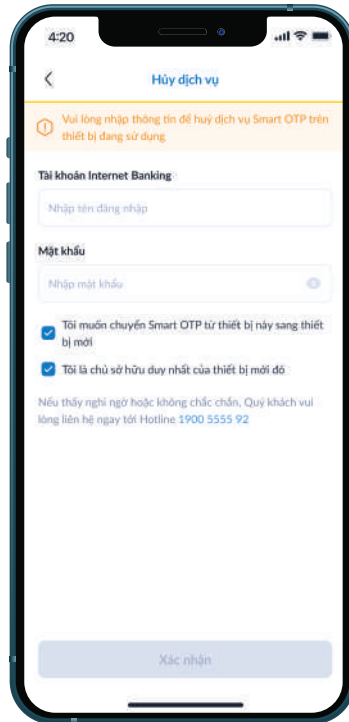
4:20

Hủy dịch vụ

Vui lòng nhập thông tin để huỷ dịch vụ Smart OTP trên thiết bị đang sử dụng

Tài khoản Internet Banking

Nhập tên đăng nhập

Mật khẩu

Nhập mật khẩu

Tôi muốn chuyển Smart OTP từ thiết bị này sang thiết bị mới

Tôi là chủ sở hữu duy nhất của thiết bị mới đó

Nếu thấy nghi ngờ hoặc không chắc chắn, Quý khách vui lòng liên hệ ngay tới Hotline 1900 5555 92

Xác nhận